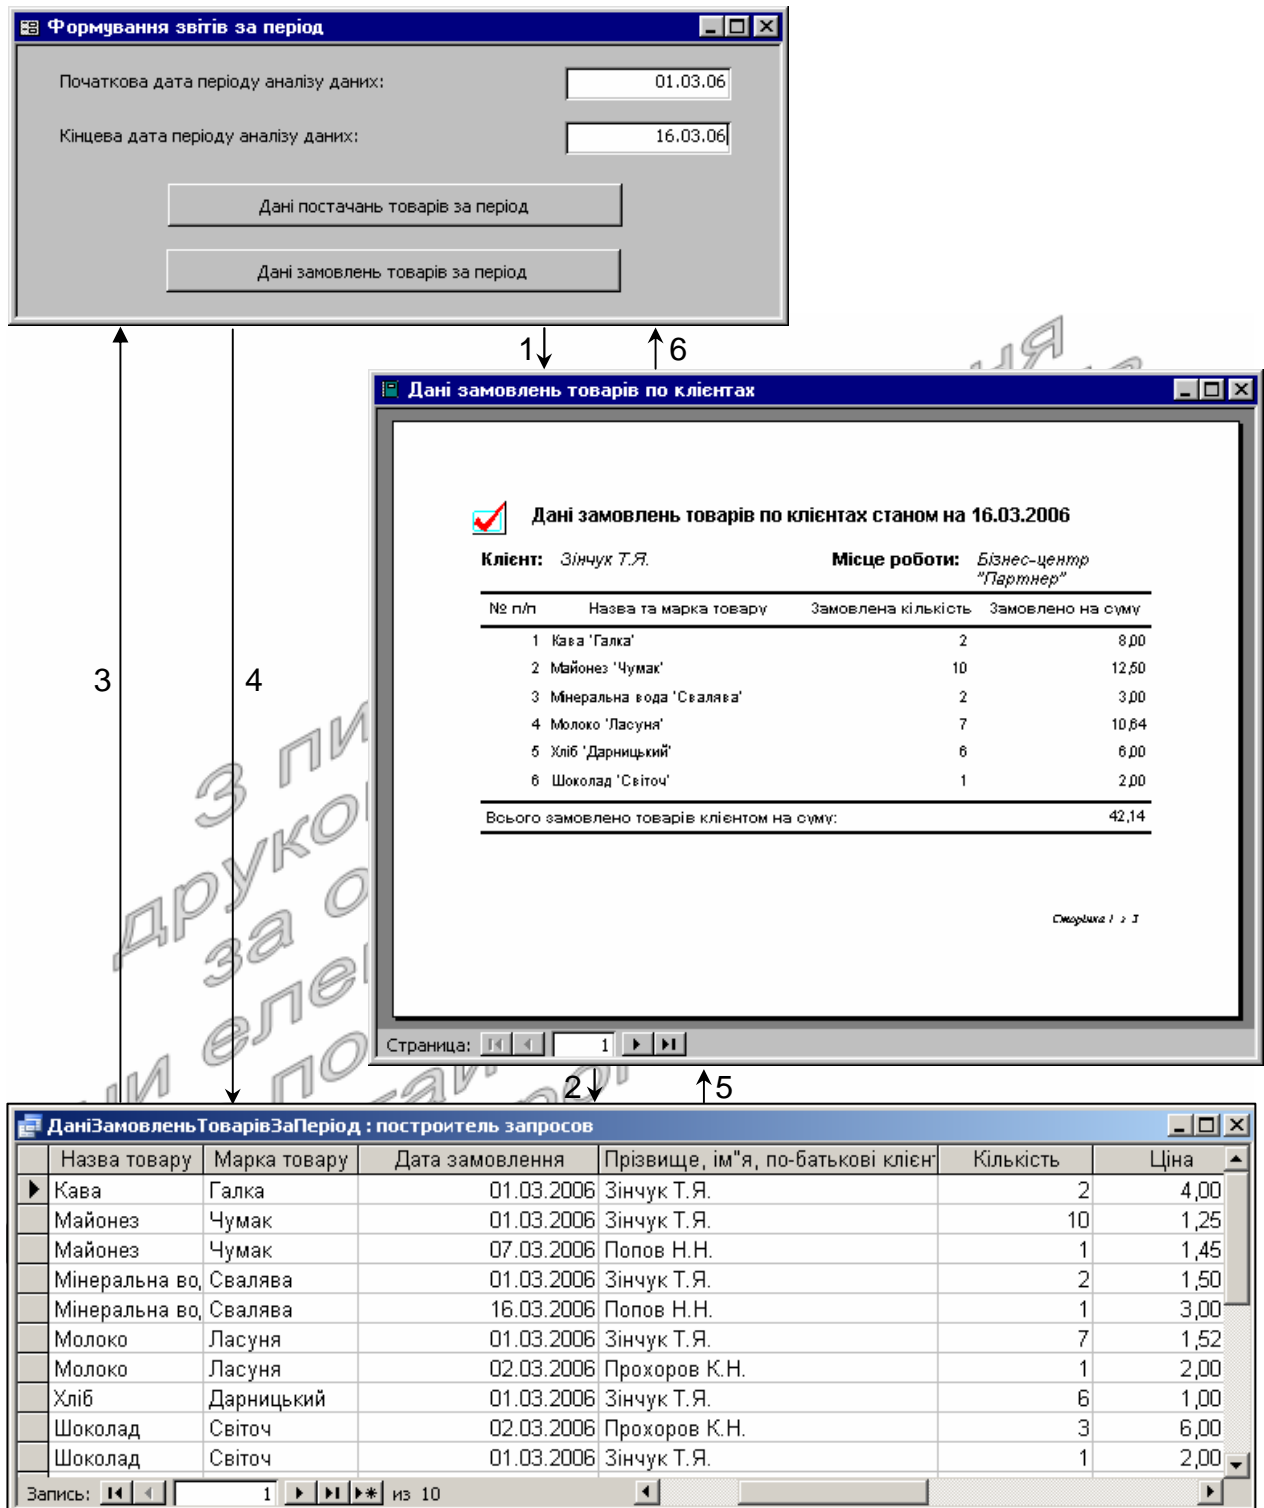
Формування звітів за період

Початкова дата періоду аналізу даних: 01.03.06

Кінцева дата періоду аналізу даних: 16.03.06

Дані постачань товарів за період

Дані замовлень товарів за період

1 6

3 4

Дані замовлень товарів по клієнтах

Дані замовлень товарів по клієнтах станом на 16.03.2006

Клієнт: Зінчук Т.Я. Місце роботи: Бізнес-центр "Партнер"

| № п/п | Назва та марка товару | Замовлена кількість | Замовлено на суму |
|---|---|---|---|
| 1 | Кава 'Галка' | 2 | 8,00 |
| 2 | Майонез 'Чумак' | 10 | 12,50 |
| 3 | Мінеральна вода 'Свалява' | 2 | 3,00 |
| 4 | Молоко 'Ласуня' | 7 | 10,64 |
| 5 | Хліб 'Дарницький' | 6 | 6,00 |
| 6 | Шоколад 'Світоч' | 1 | 2,00 |

Всього замовлено товарів клієнтом на суму: 42,14

Сторінка 1 з 3

Страница: 1

2 5

ДаніЗамовленьТоварівЗаПеріод : построитель запросов

| Назва товару | Марка товару | Дата замовлення | Прізвище, ім"я, по-батькові клієн | Кількість | Ціна |
|---|---|---|---|---|---|
| Кава | Галка | 01.03.2006 | Зінчук Т.Я. | 2 | 4,00 |
| Майонез | Чумак | 01.03.2006 | Зінчук Т.Я. | 10 | 1,25 |
| Майонез | Чумак | 07.03.2006 | Попов Н.Н. | 1 | 1,45 |
| Мінеральна во | Свалява | 01.03.2006 | Зінчук Т.Я. | 2 | 1,50 |
| Мінеральна во | Свалява | 16.03.2006 | Попов Н.Н. | 1 | 3,00 |
| Молоко | Ласуня | 01.03.2006 | Зінчук Т.Я. | 7 | 1,52 |
| Молоко | Ласуня | 02.03.2006 | Прохоров К.Н. | 1 | 2,00 |
| Хліб | Дарницький | 01.03.2006 | Зінчук Т.Я. | 6 | 1,00 |
| Шоколад | Світоч | 02.03.2006 | Прохоров К.Н. | 3 | 6,00 |
| Шоколад | Світоч | 01.03.2006 | Зінчук Т.Я. | 1 | 2,00 |

Запись: 1 из 10